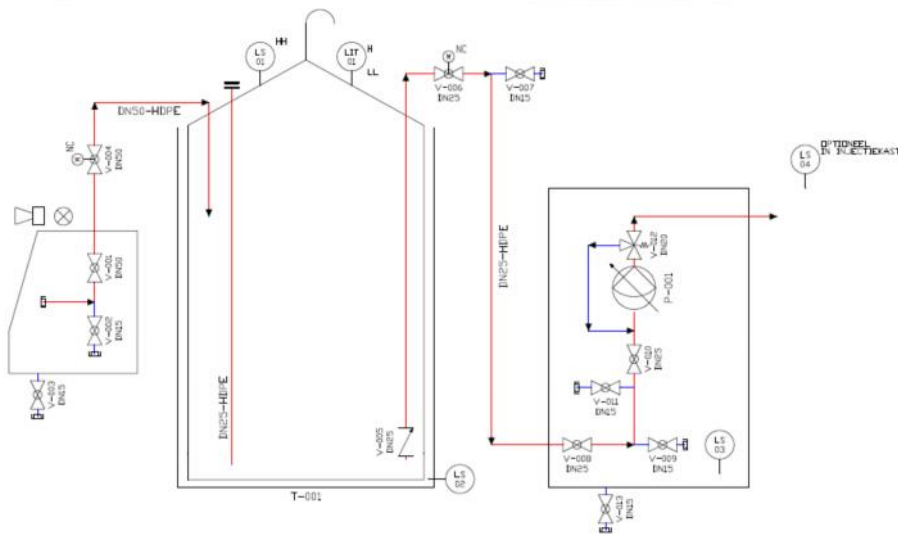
LS 01
HH
LIT 01
H
LL
NC
V-006 DN25
V-007 DN15
DN50-HDPE
NC
V-004 DN50
V-001 DN50
V-002 DN15
V-003 DN15
DN25-HDPE
DN25-HDPE
V-005 DN25
LS 02
T-001
LS 04
OPTIONEEL IN INJECTIEKAST
V-012 DN20
P-001
V-010 DN25
V-011 DN15
V-008 DN25
V-009 DN15
LS 03
V-013 DN25